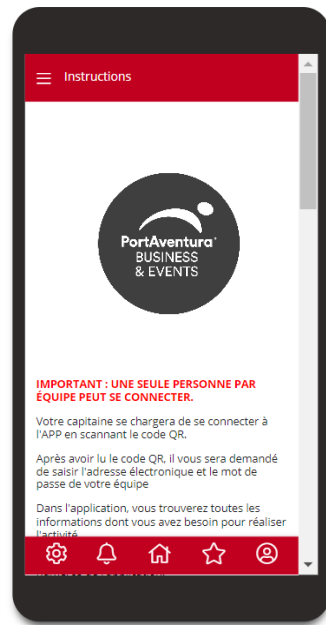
Instructions

PortAventura
BUSINESS
& EVENTS

IMPORTANT : UNE SEULE PERSONNE PAR ÉQUIPE PEUT SE CONNECTER.

Votre capitaine se chargera de se connecter à l'APP en scannant le code QR.

Après avoir lu le code QR, il vous sera demandé de saisir l'adresse électronique et le mot de passe de votre équipe

Dans l'application, vous trouverez toutes les informations dont vous avez besoin pour réaliser l'activité